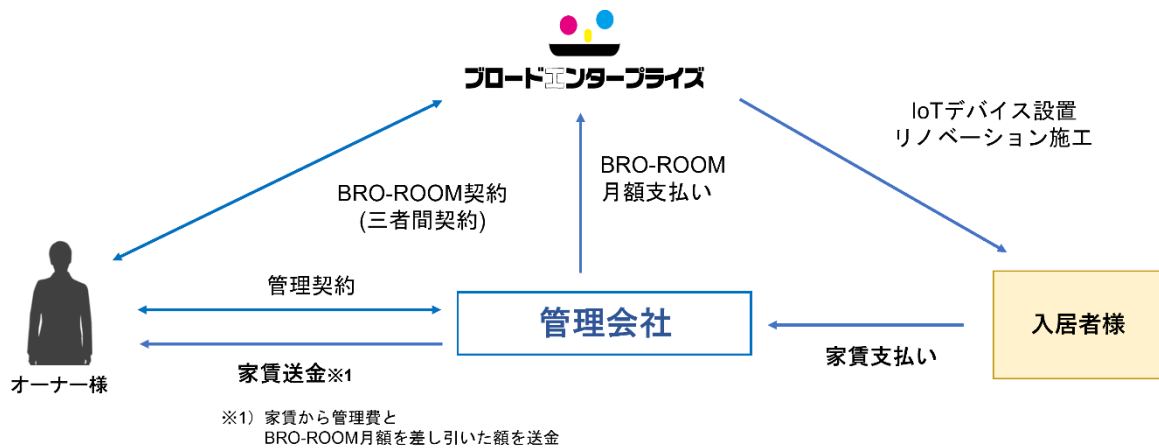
ブロードエンタープライズ

IoTデバイス設置
リノベーション施工

BRO-ROOM
月額支払い

BRO-ROOM契約
(三者間契約)

管理契約

管理会社

入居者様

家賃支払い

家賃送金※1

オーナー様

※1）家賃から管理費と
BRO-ROOM月額を差し引いた額を送金